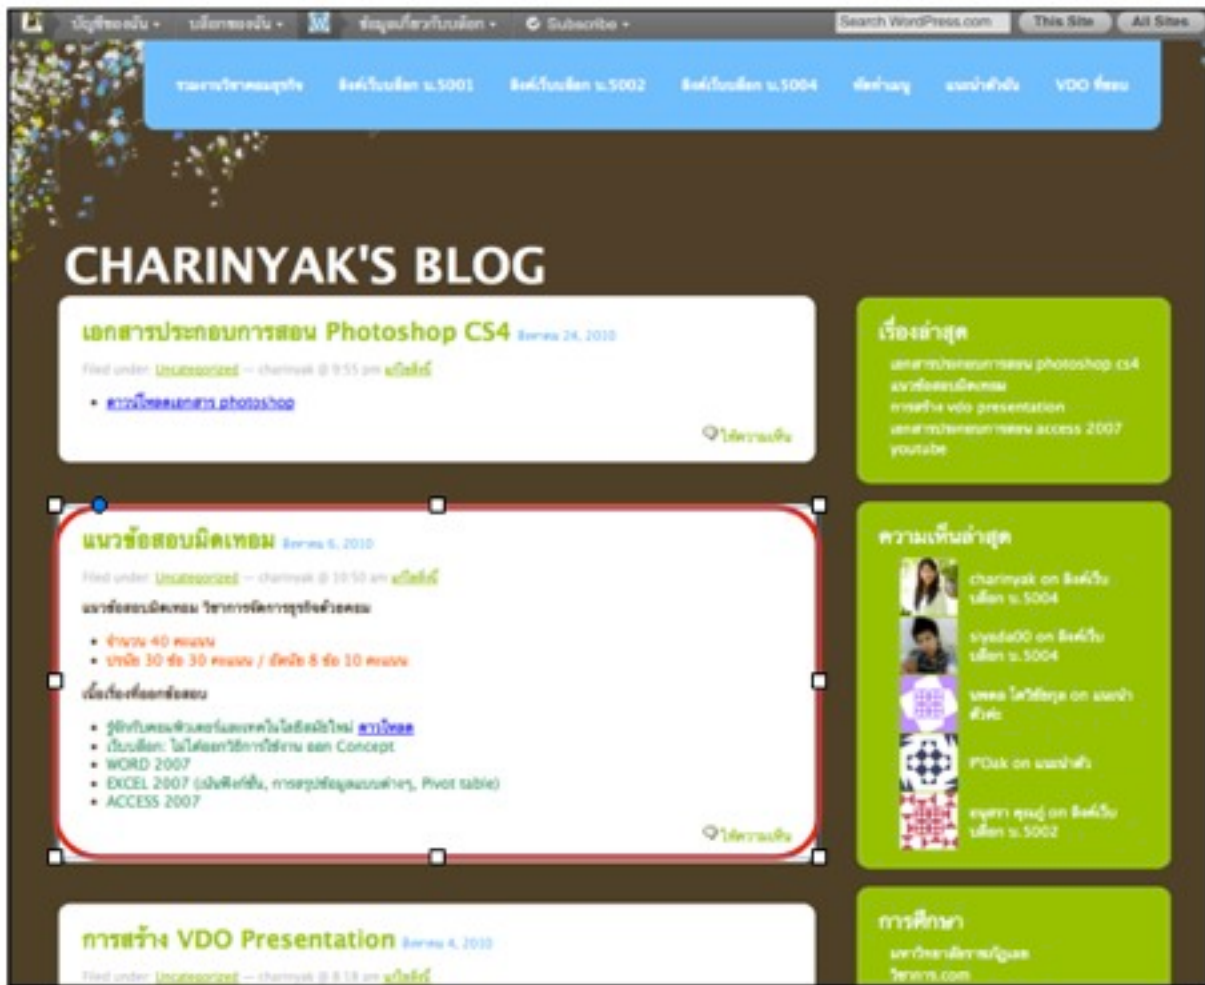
บัญชีของฉัน • บล็อกของฉัน • ข้อมูลเกี่ยวกับบล็อก • Subscribe • Search WordPress.com This Site All Sites

รวมงานวิชาคอมธุรกิจ ลิงค์เว็บบล็อก ม.5001 ลิงค์เว็บบล็อก ม.5002 ลิงค์เว็บบล็อก ม.5004 ข้อตกลง แนะนำตัวฉัน VDO ที่สอน

CHARINYAK'S BLOG

เอกสารประกอบการสอน Photoshop CS4 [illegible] 24, 2010

Filed under: Uncategorized — charinyak @ 9:55 pm แก้ไขสิ่งนี้

• ดาวน์โหลดเอกสาร photoshop

ให้ความเห็น

แนวข้อสอบมิดเทอม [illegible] 6, 2010

Filed under: Uncategorized — charinyak @ 10:50 am แก้ไขสิ่งนี้

แนวข้อสอบมิดเทอม วิชาการจัดการธุรกิจด้วยคอม

• จำนวน 40 คะแนน
• ปรนัย 30 ข้อ 30 คะแนน / อัตนัย 8 ข้อ 10 คะแนน

เนื้อเรื่องที่ออกข้อสอบ

• รู้จักกับคอมพิวเตอร์และเทคโนโลยีสมัยใหม่ ดาวโหลด
• เว็บบล็อก: ไม่ได้ออกวิธีการใช้งาน ออก Concept
• WORD 2007
• EXCEL 2007 (ฟังก์ชั่น, การสรุปข้อมูลแบบต่างๆ, Pivot table)
• ACCESS 2007

ให้ความเห็น

การสร้าง VDO Presentation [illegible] 4, 2010

Filed under: Uncategorized — charinyak @ 8:18 am แก้ไขสิ่งนี้

เรื่องล่าสุด
เอกสารประกอบการสอน photoshop cs4
แนวข้อสอบมิดเทอม
การสร้าง vdo presentation
เอกสารประกอบการสอน access 2007
youtube

ความเห็นล่าสุด
charinyak on ลิงค์เว็บบล็อก ม.5004
siyada00 on ลิงค์เว็บบล็อก ม.5004
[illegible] on แนะนำตัวฉัน
P'Oak on แนะนำตัว
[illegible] on ลิงค์เว็บบล็อก ม.5002

การศึกษา
มหาวิทยาลัยราชภัฏ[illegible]
วิชาการ.com